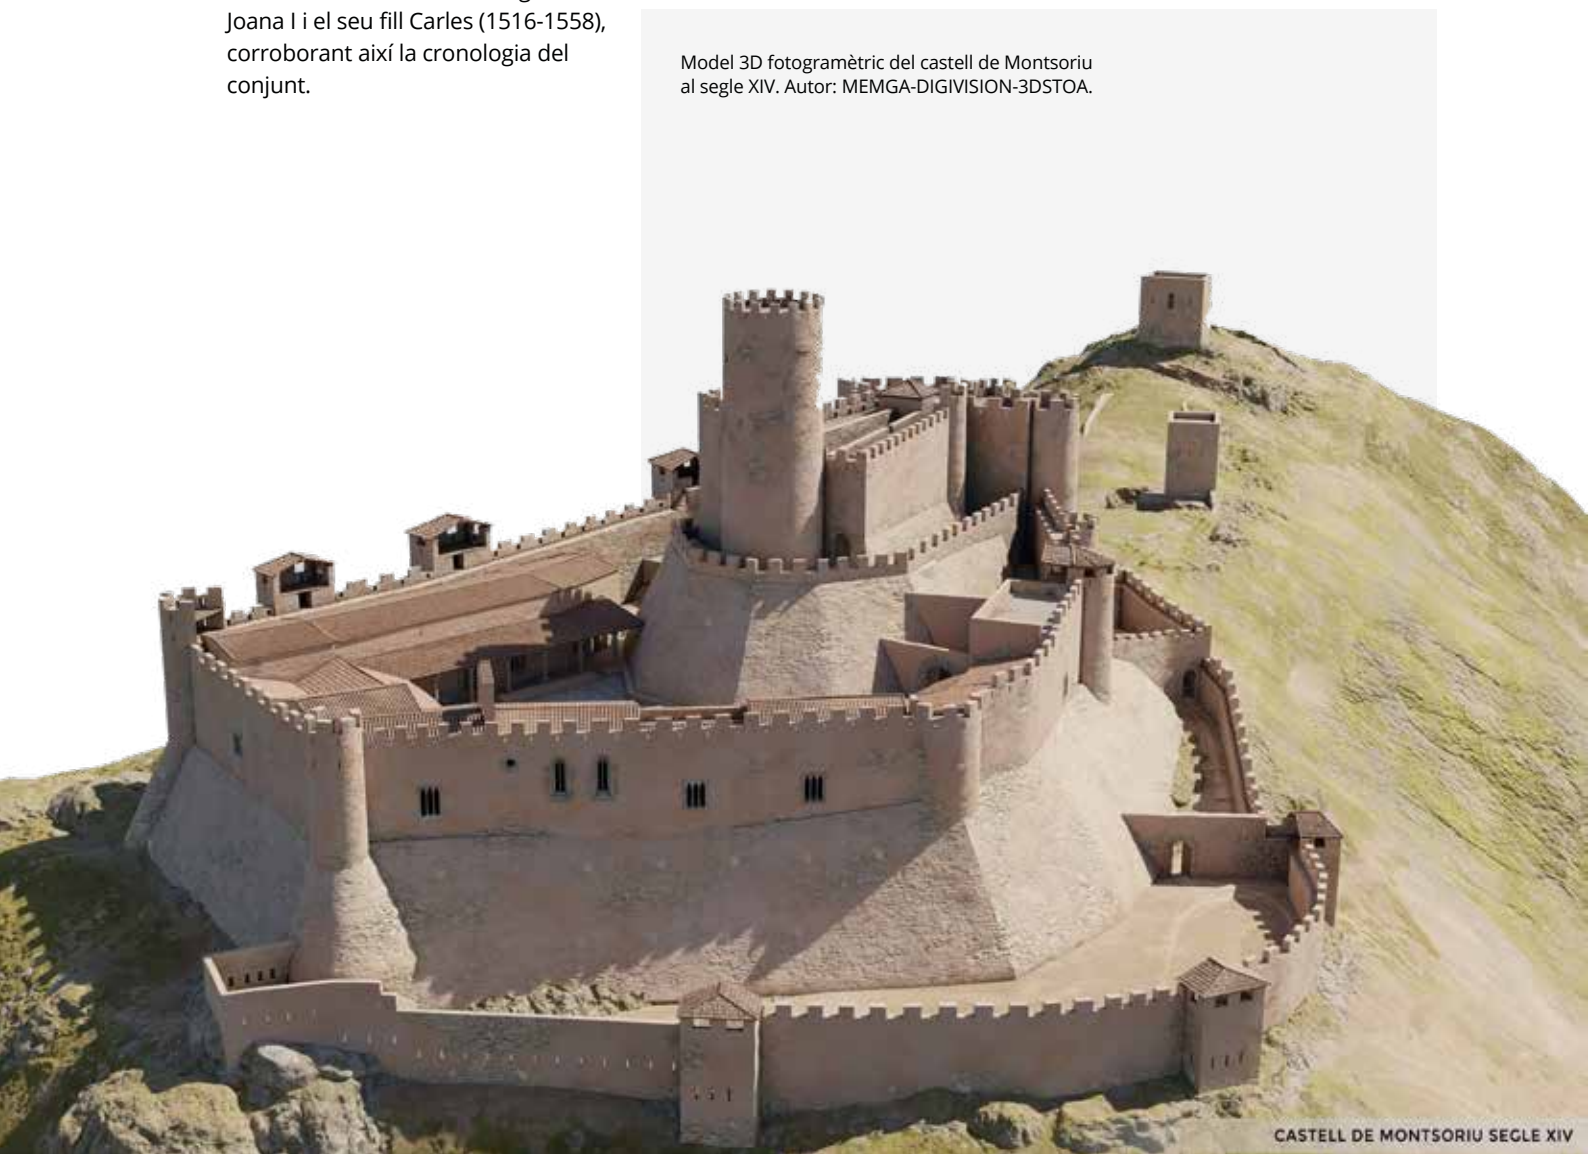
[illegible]
Joana I i el seu fill Carles (1516-1558), corroborant així la cronologia del conjunt.

Model 3D fotogramètric del castell de Montsoriu al segle XIV. Autor: MEMGA-DIGIVISION-3DSTOA.

CASTELL DE MONTSORIU SEGLE XIV